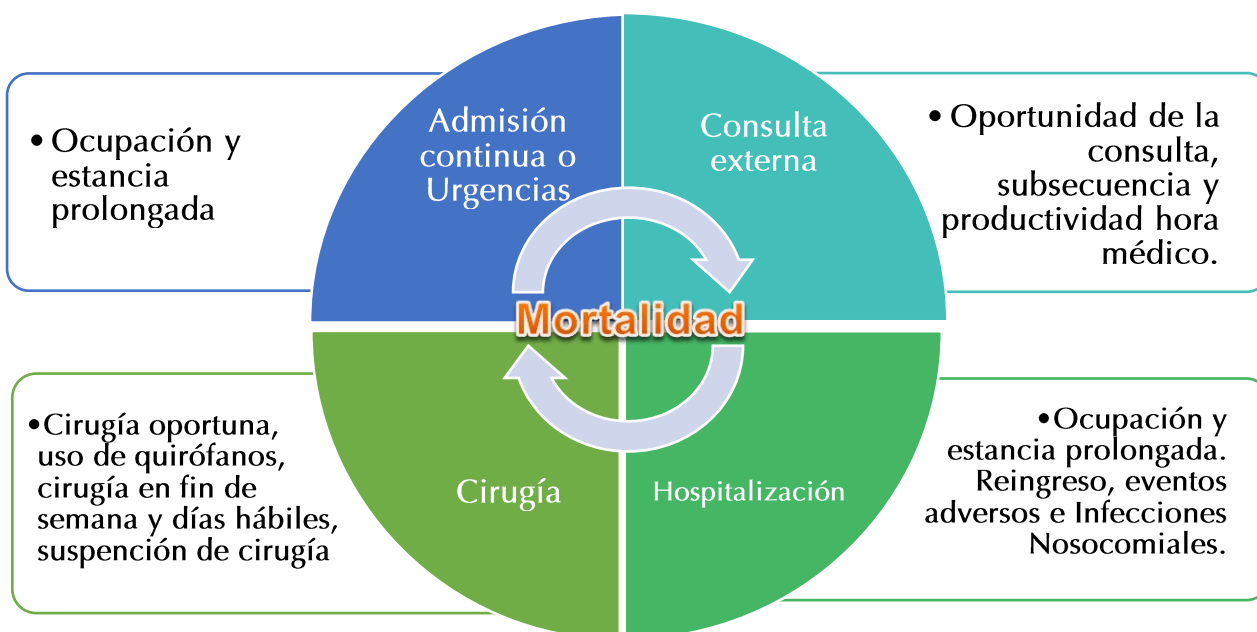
• Ocupación y estancia prolongada

Admisión continua o Urgencias

Consulta externa

• Oportunidad de la consulta, subsecuencia y productividad hora médico.

Mortalidad

•Cirugía oportuna, uso de quirófanos, cirugía en fin de semana y días hábiles, suspención de cirugía

Cirugía

Hospitalización

•Ocupación y estancia prolongada. Reingreso, eventos adversos e Infecciones Nosocomiales.